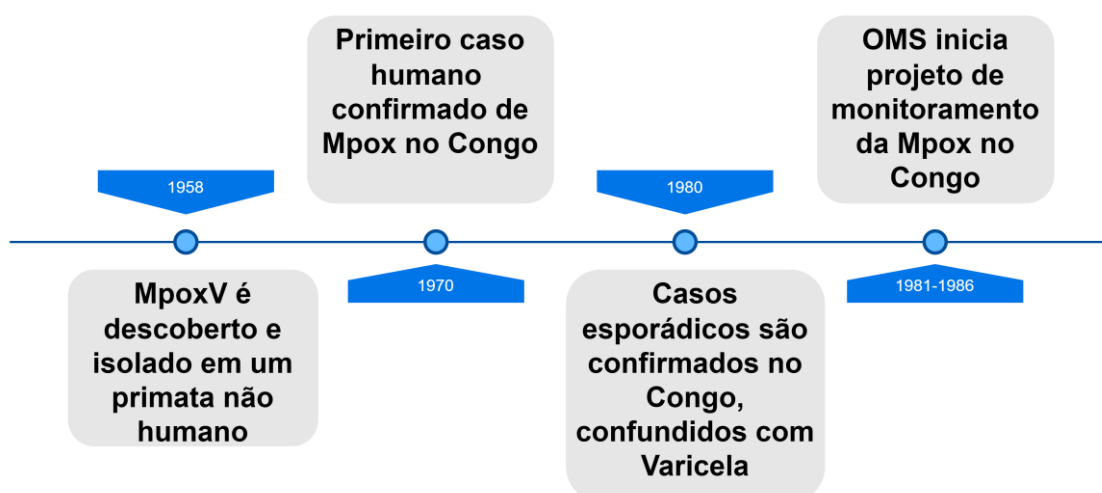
1958

MpoxV é descoberto e isolado em um primata não humano

Primeiro caso humano confirmado de Mpox no Congo

1970

1980

Casos esporádicos são confirmados no Congo, confundidos com Varicela

OMS inicia projeto de monitoramento da Mpox no Congo

1981-1986